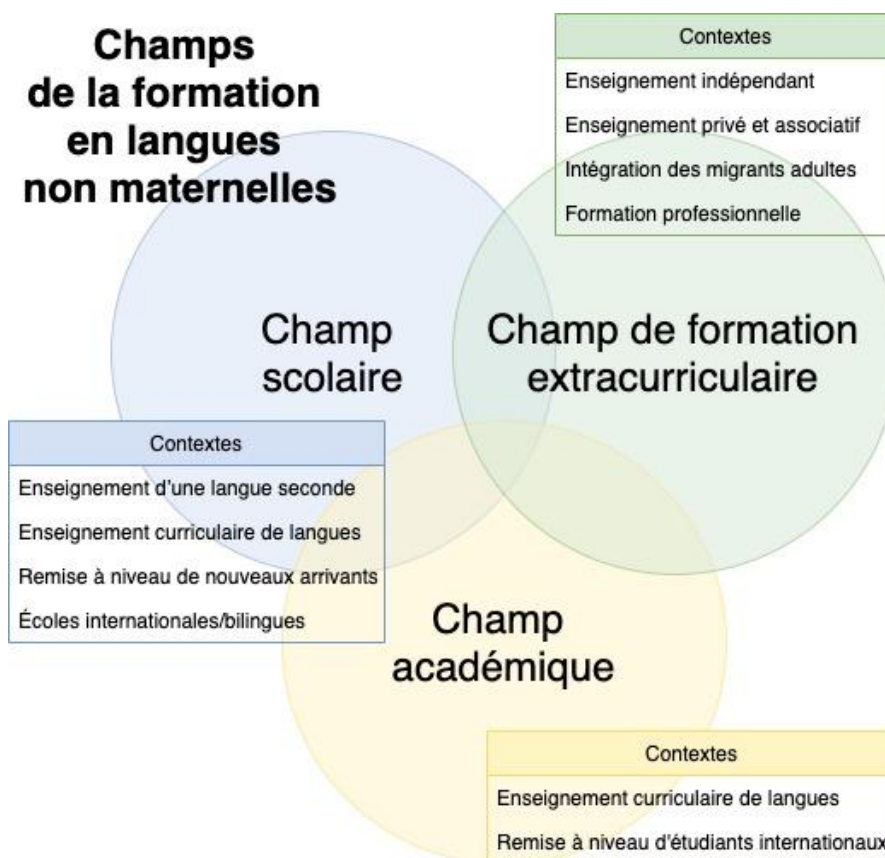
Champs de la formation en langues non maternelles

| Contextes |
|---|
| Enseignement indépendant |
| Enseignement privé et associatif |
| Intégration des migrants adultes |
| Formation professionnelle |

Champ scolaire

Champ de formation extracurriculaire

| Contextes |
|---|
| Enseignement d'une langue seconde |
| Enseignement curriculaire de langues |
| Remise à niveau de nouveaux arrivants |
| Écoles internationales/bilingues |

Champ académique

| Contextes |
|---|
| Enseignement curriculaire de langues |
| Remise à niveau d'étudiants internationaux |